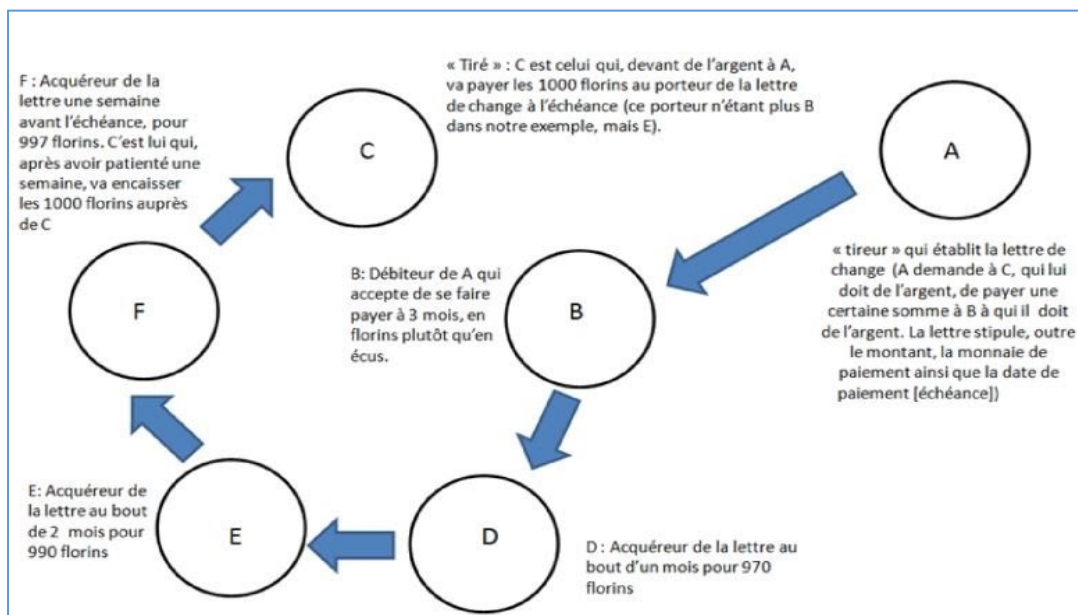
F : Acquéreur de la lettre une semaine avant l'échéance, pour 997 florins. C'est lui qui, après avoir patienté une semaine, va encaisser les 1000 florins auprès de C

« Tiré » : C est celui qui, devant de l'argent à A, va payer les 1000 florins au porteur de la lettre de change à l'échéance (ce porteur n'étant plus B dans notre exemple, mais E).

C

A

« tireur » qui établit la lettre de change (A demande à C, qui lui doit de l'argent, de payer une certaine somme à B à qui il doit de l'argent. La lettre stipule, outre le montant, la monnaie de paiement ainsi que la date de paiement [échéance])

B: Débiteur de A qui accepte de se faire payer à 3 mois, en florins plutôt qu'en écus.

F

B

E: Acquéreur de la lettre au bout de 2 mois pour 990 florins

E

D

D : Acquéreur de la lettre au bout d'un mois pour 970 florins